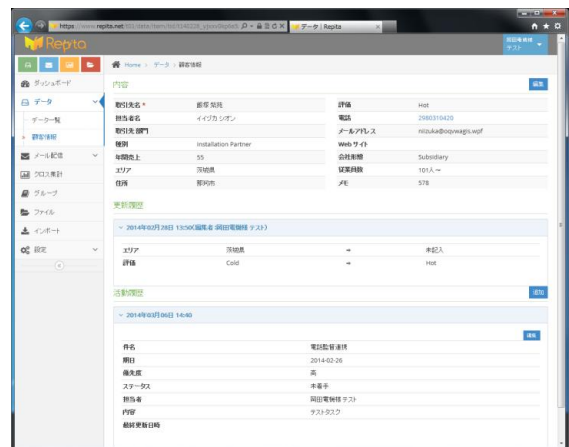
https://www.repita.net/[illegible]/data/items/list/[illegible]
データ | Repita
Repita
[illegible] テスト
ダッシュボード
データ
データ一覧
顧客情報
メール配信
クロス集計
グループ
ファイル
インポート
設定
Home › データ › 顧客情報
内容
編集
| | | | |
|---|---|---|---|
| 取引先名 * | 都筑 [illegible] | 評価 | Hot |
| 担当者名 | イイヅカ シオン | 電話 | 2980310420 |
| 取引先 部門 | | メールアドレス | nizuka@oquwagis.wpf |
| 種別 | Installation Partner | Web サイト | |
| 年間売上 | 55 | 会社形態 | Subsidiary |
| エリア | 茨城県 | 従業員数 | 101人 ～ |
| 住所 | 那珂市 | メモ | 578 |
更新履歴
2014年02月28日 13:50(編集者 岡田電脳様 テスト)
| | | | |
|---|---|---|---|
| エリア | 茨城県 | → | 未記入 |
| 評価 | Cold | → | Hot |
活動履歴
追加
2014年03月06日 14:40
編集
| | |
|---|---|
| 件名 | 電話監督連携 |
| 期日 | 2014-02-26 |
| 優先度 | 高 |
| ステータス | 未着手 |
| 担当者 | 岡田電脳様 テスト |
| 内容 | テストタスク |
| 最終更新日時 | |